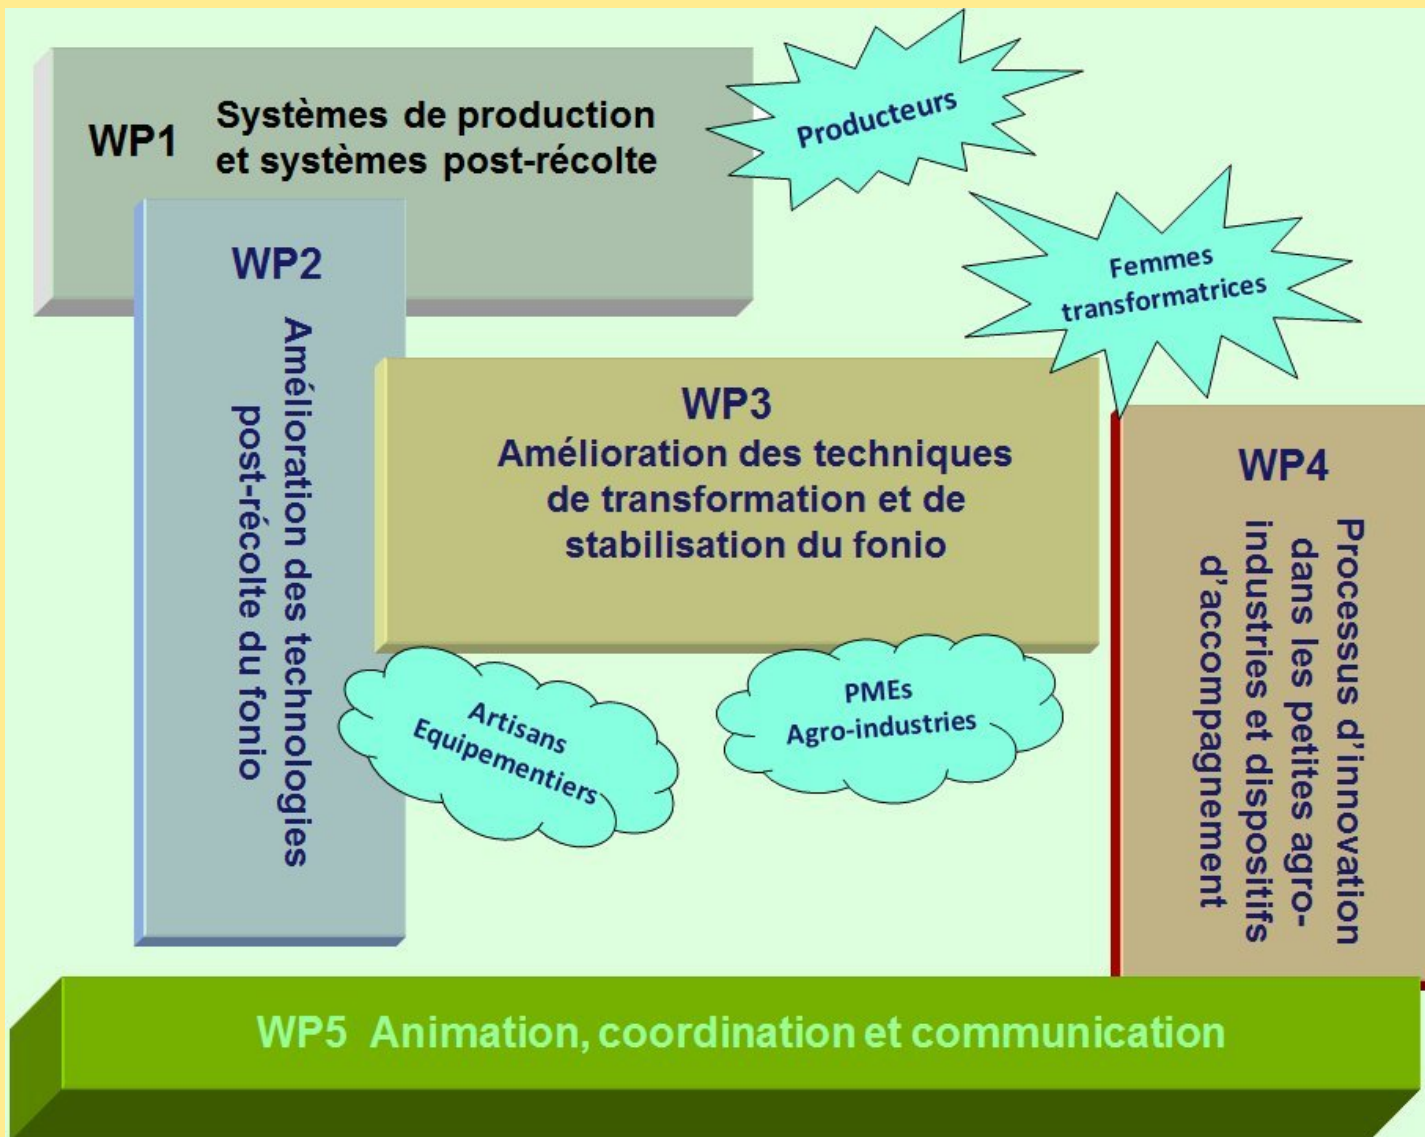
WP1 Systèmes de production et systèmes post-récolte

Producteurs

WP2

Amélioration des technologies post-récolte du fonio

Femmes transformatrices

WP3
Amélioration des techniques de transformation et de stabilisation du fonio

WP4

Processus d'innovation dans les petites agro-industries et dispositifs d'accompagnement

Artisans Equipementiers

PMEs Agro-industries

WP5 Animation, coordination et communication